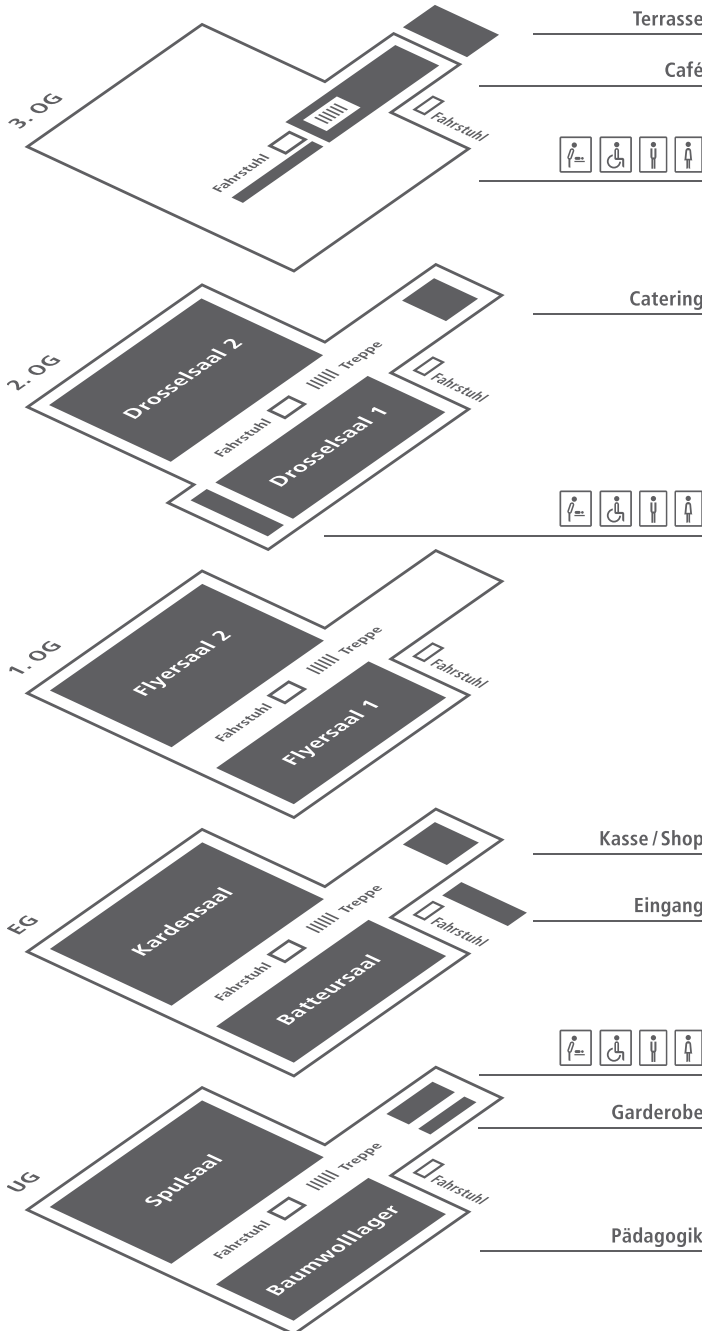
Terrasse

Café

3. OG

Fahrstuhl

Fahrstuhl

Catering

2. OG

Drosselsaal 2

Treppe

Fahrstuhl

Fahrstuhl

Drosselsaal 1

1. OG

Flyersaal 2

Treppe

Fahrstuhl

Fahrstuhl

Flyersaal 1

Kasse / Shop

Eingang

EG

Kardensaal

Treppe

Fahrstuhl

Fahrstuhl

Batteursaal

Garderobe

UG

Spulsaal

Treppe

Fahrstuhl

Fahrstuhl

Baumwollager

Pädagogik